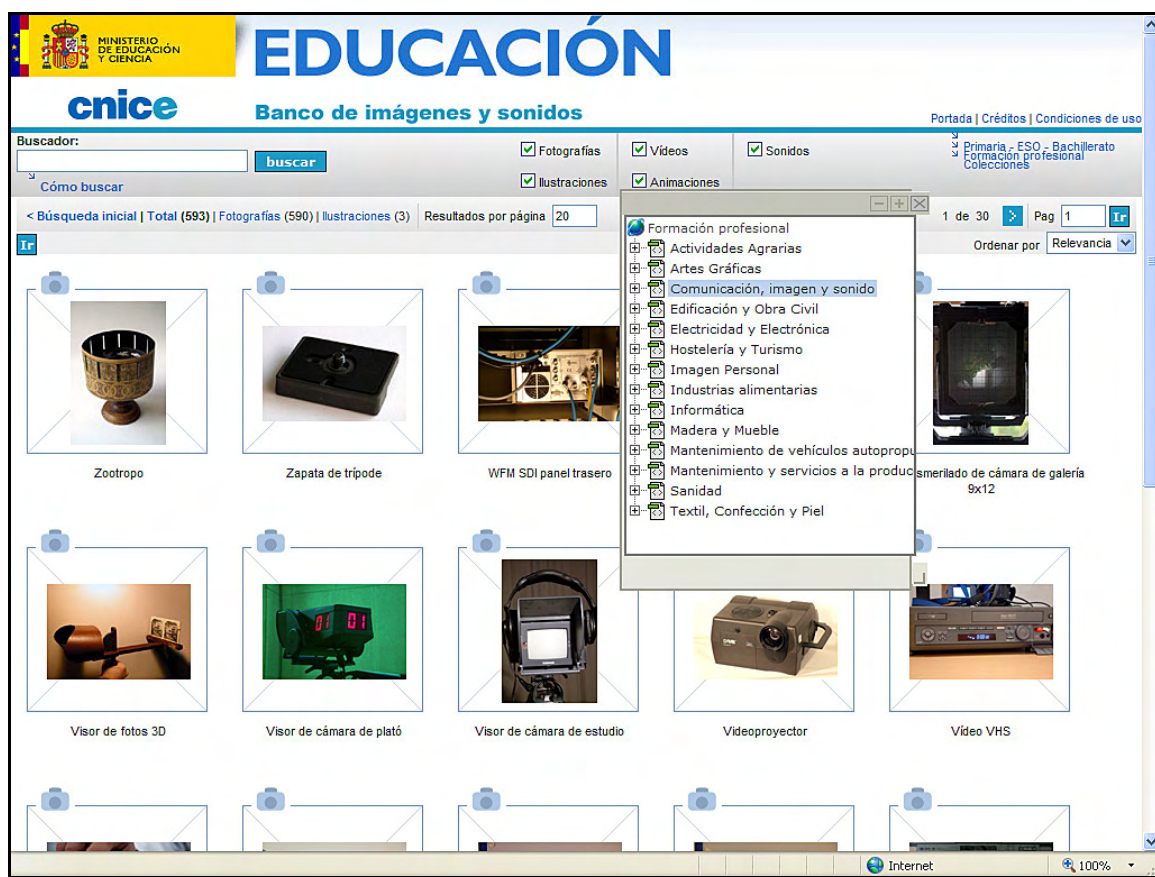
MINISTERIO DE EDUCACIÓN Y CIENCIA

EDUCACIÓN

cnice

Banco de imágenes y sonidos

Portada | Créditos | Condiciones de uso

Buscador:

buscar

Cómo buscar

Fotografías

Vídeos

Sonidos

Ilustraciones

Animaciones

Primaria - ESO - Bachillerato
Formación profesional
Colecciones

< Búsqueda inicial | Total (593) | Fotografías (590) | Ilustraciones (3)

Resultados por página 20

1 de 30

Pag 1

Ir

Ir

Ordenar por Relevancia

Formación profesional
Actividades Agrarias
Artes Gráficas
Comunicación, imagen y sonido
Edificación y Obra Civil
Electricidad y Electrónica
Hostelería y Turismo
Imagen Personal
Industrias alimentarias
Informática
Madera y Mueble
Mantenimiento de vehículos autopropu
Mantenimiento y servicios a la produc
Sanidad
Textil, Confección y Piel

Zootropo

Zapata de trípode

WFM SDI panel trasero

smerilado de cámara de galería 9x12

01 01

Visor de fotos 3D

Visor de cámara de plató

Visor de cámara de estudio

Videoproyector

Vídeo VHS

Internet

100%